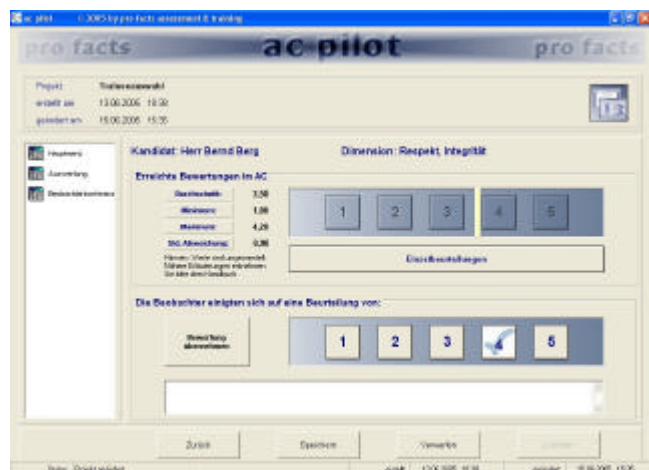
ac pilot © 2005 by pro facts assessment & training

pro facts ac pilot pro facts

Projekt: Traineeauswahl
erstellt am: 13.06.2006 18:58
geändert am: 15.06.2006 15:35

Hauptmenü
Auswertung
Beobachterkonferenz

Kandidat: Herr Bernd Berg

Dimension: Respekt, Integrität

Erreichte Bewertungen im AC

| | |
|---|---|
| Durchschnitt: | 3,50 |
| Minimum: | 1,90 |
| Maximum: | 4,20 |
| Std. Abweichung: | 0,98 |

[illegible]

1 2 3 4 5

Einzelbeurteilungen

Die Beobachter einigten sich auf eine Beurteilung von:

Bewertung übernehmen

1 2 3 4 5

Zurück Speichern Verwerfen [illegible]

Status: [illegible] erstellt: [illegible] geändert: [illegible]